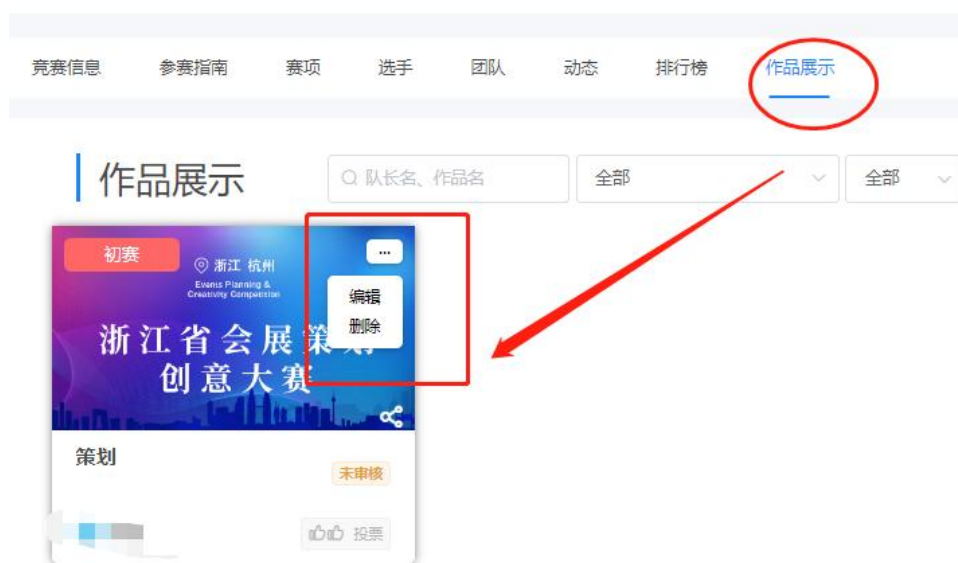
竞赛信息　参赛指南　赛项　选手　团队　动态　排行榜　作品展示

作品展示

队长名、作品名

全部

全部

初赛

浙江 杭州

Events Planning & Creativity Competition

浙江省会展策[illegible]
创意大赛

...

编辑
删除

策划

未审核

投票